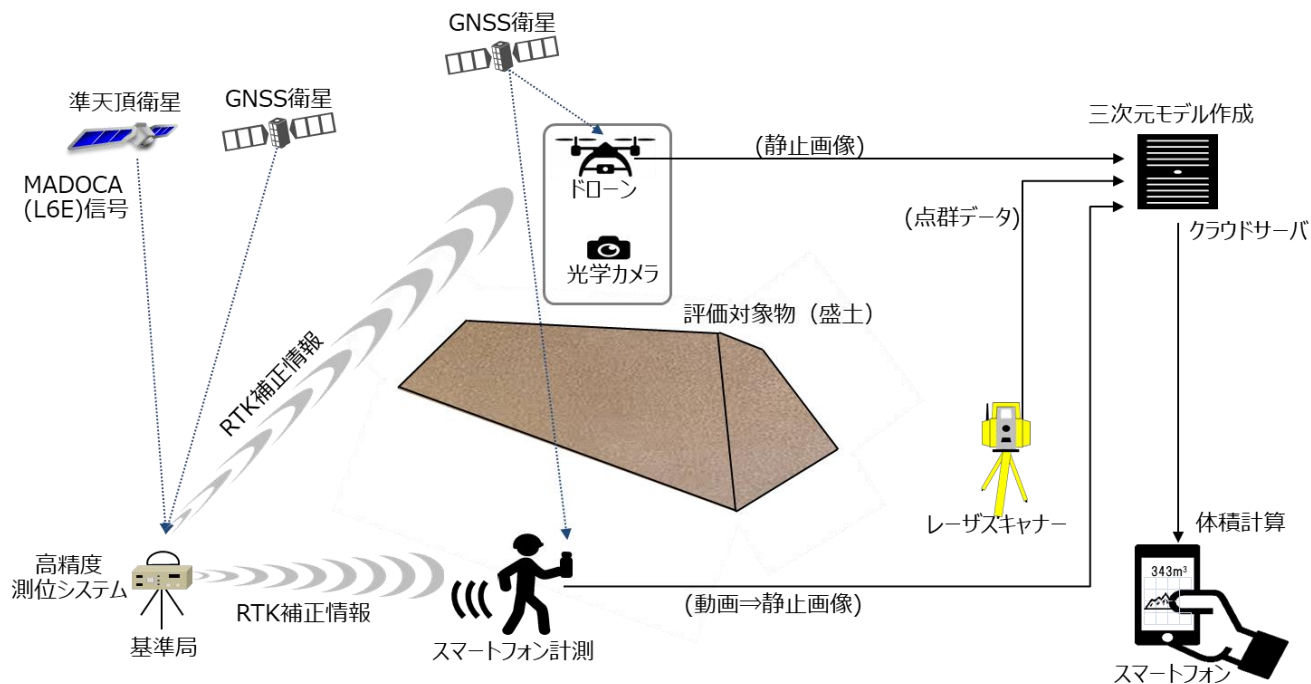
GNSS衛星

準天頂衛星

GNSS衛星

MADOCA (L6E)信号

ドローン

光学カメラ

(静止画像)

三次元モデル作成

(点群データ)

クラウドサーバ

評価対象物（盛土）

RTK補正情報

レーザスキャナー

体積計算

343m$^3$

高精度測位システム

基準局

RTK補正情報

スマートフォン計測

(動画⇒静止画像)

スマートフォン